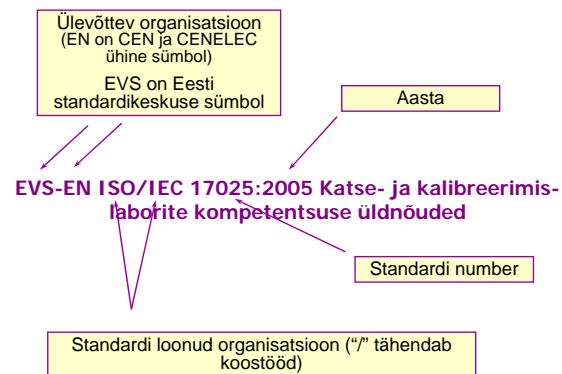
Ülevõttev organisatsioon (EN on CEN ja CENELEC ühine sümbol)

EVS on Eesti standardikeskuse sümbol

Aasta

EVS-EN ISO/IEC 17025:2005 Katse- ja kalibreerimislaborite kompetentsuse üldnõuded

Standardi number

Standardi loonud organisatsioon ("/" tähendab koostööd)